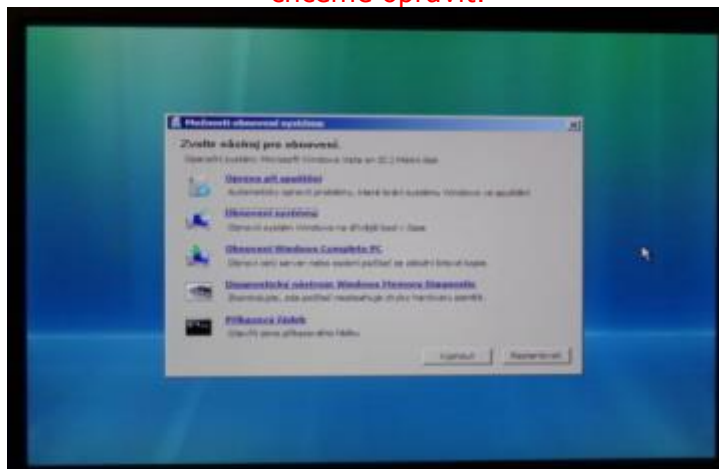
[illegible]

Možnosti obnovení systému

Zvolte nástroj pro obnovení.

Operační systém: Microsoft Windows Vista on (C:) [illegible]

Oprava při spuštění
Automaticky opraví problémy, které brání systému Windows ve spuštění

Obnovení systému
Obnoví systém Windows na dřívější bod v čase

Obnovení Windows Complete PC
Obnoví celý server nebo osobní počítač ze záložní bitové kopie

Diagnostický nástroj Windows Memory Diagnostic
Diagnostikuje, zda počítač nevykazuje chyby hardwaru paměti

Příkazový řádek
Otevře okno příkazového řádku

Vypnout Restartovat